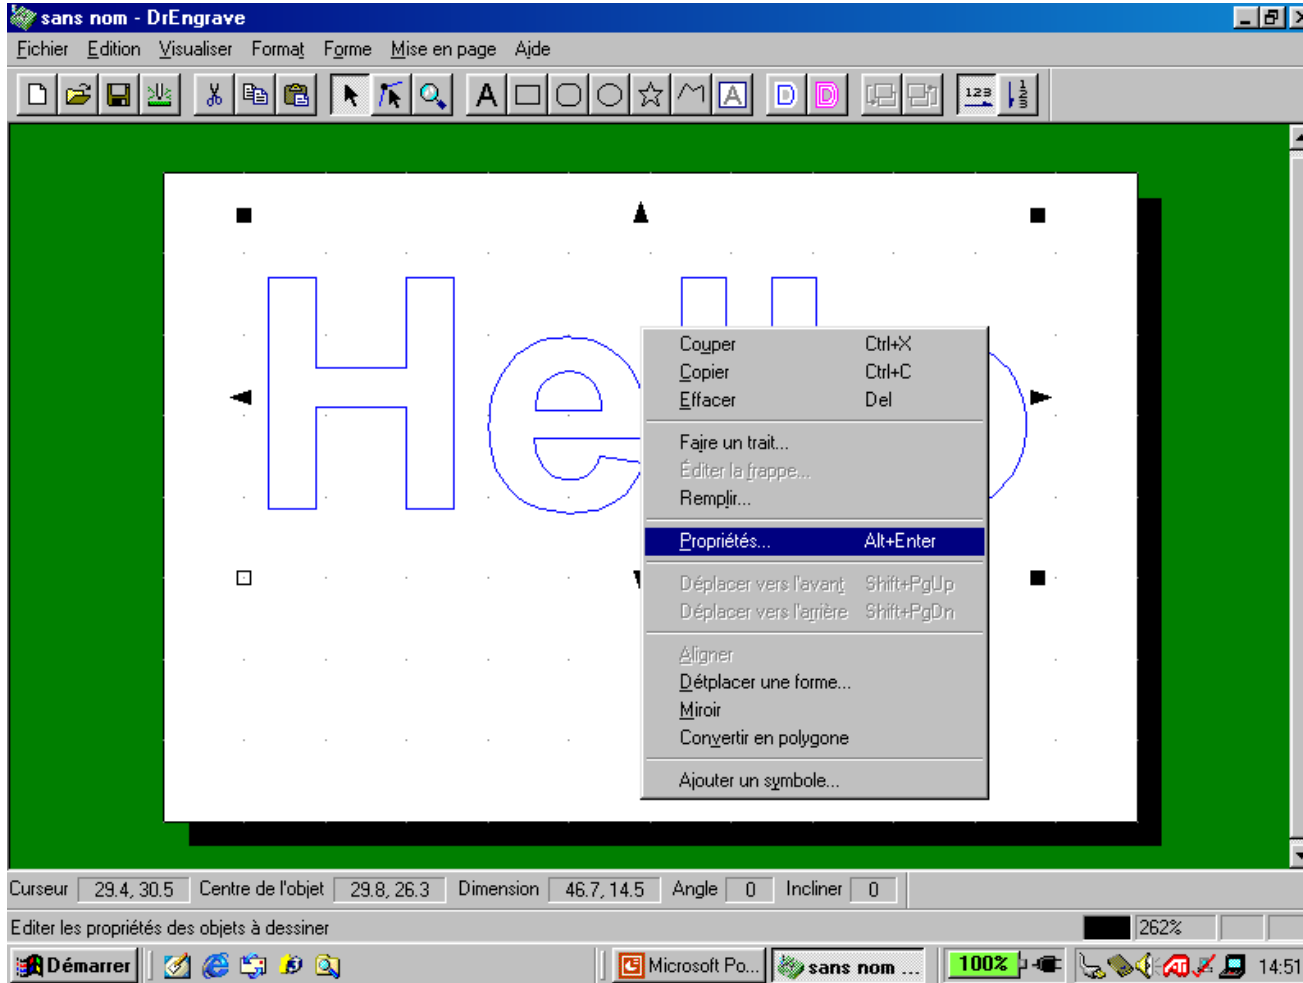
sans nom - DrEngrave

Fichier Edition Visualiser Format Forme Mise en page Aide

A D D 123

Couper Ctrl+X
Copier Ctrl+C
Effacer Del

Faire un trait...
Éditer la frappe...
Remplir...

Propriétés... Alt+Enter

Déplacer vers l'avant Shift+PgUp
Déplacer vers l'arrière Shift+PgDn

Aligner
Détplacer une forme...
Miroir
Convertir en polygone

Ajouter un symbole...

Curseur 29.4, 30.5 Centre de l'objet 29.8, 26.3 Dimension 46.7, 14.5 Angle 0 Incliner 0

Editer les propriétés des objets à dessiner 262%

Démarrer Microsoft Po... sans nom ... 100% 14:51